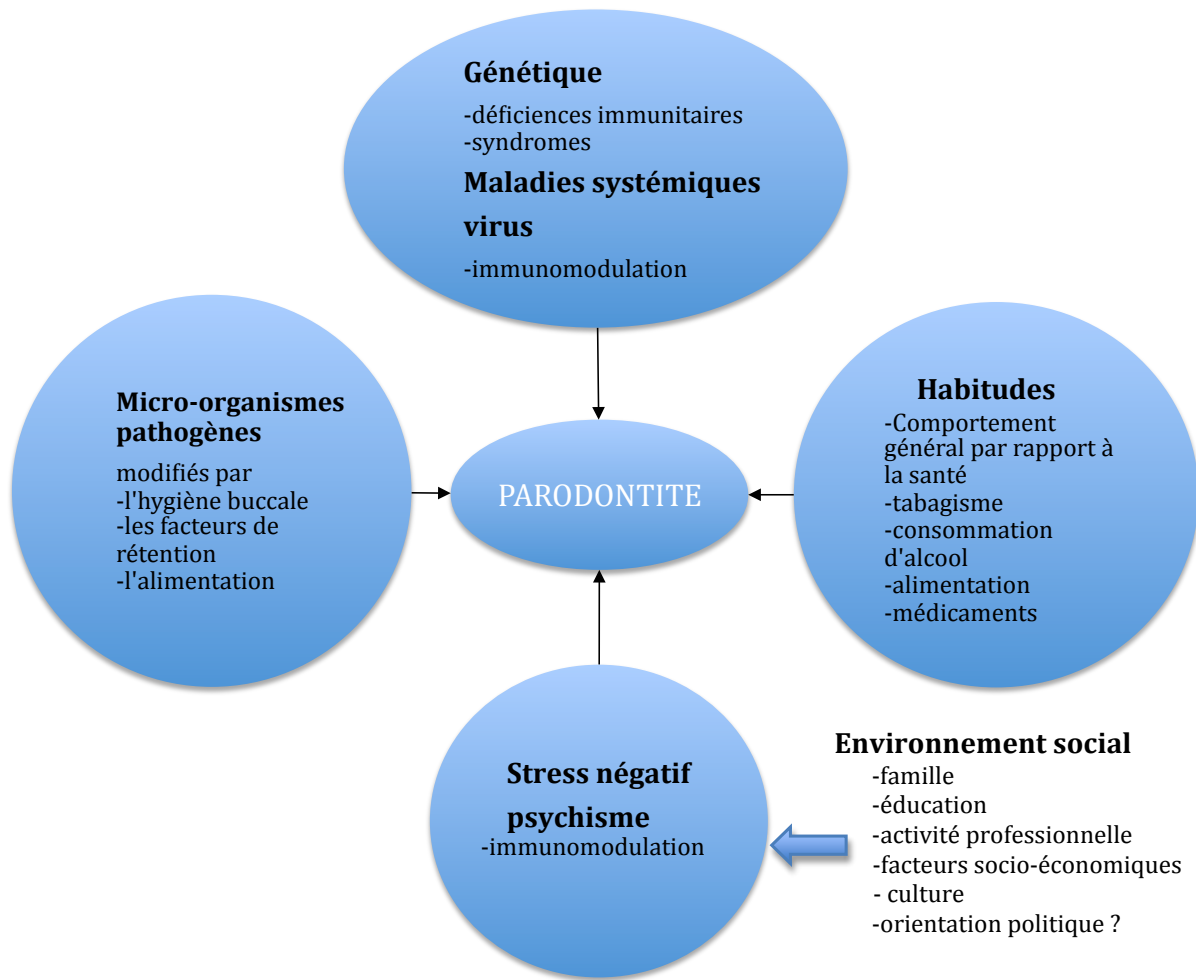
**Génétique**
-déficiences immunitaires
-syndromes
**Maladies systémiques virus**
-immunomodulation

**Micro-organismes pathogènes**
modifiés par
-l'hygiène buccale
-les facteurs de rétention
-l'alimentation

PARODONTITE

**Habitudes**
-Comportement général par rapport à la santé
-tabagisme
-consommation d'alcool
-alimentation
-médicaments

**Stress négatif psychisme**
-immunomodulation

**Environnement social**
-famille
-éducation
-activité professionnelle
-facteurs socio-économiques
- culture
-orientation politique ?